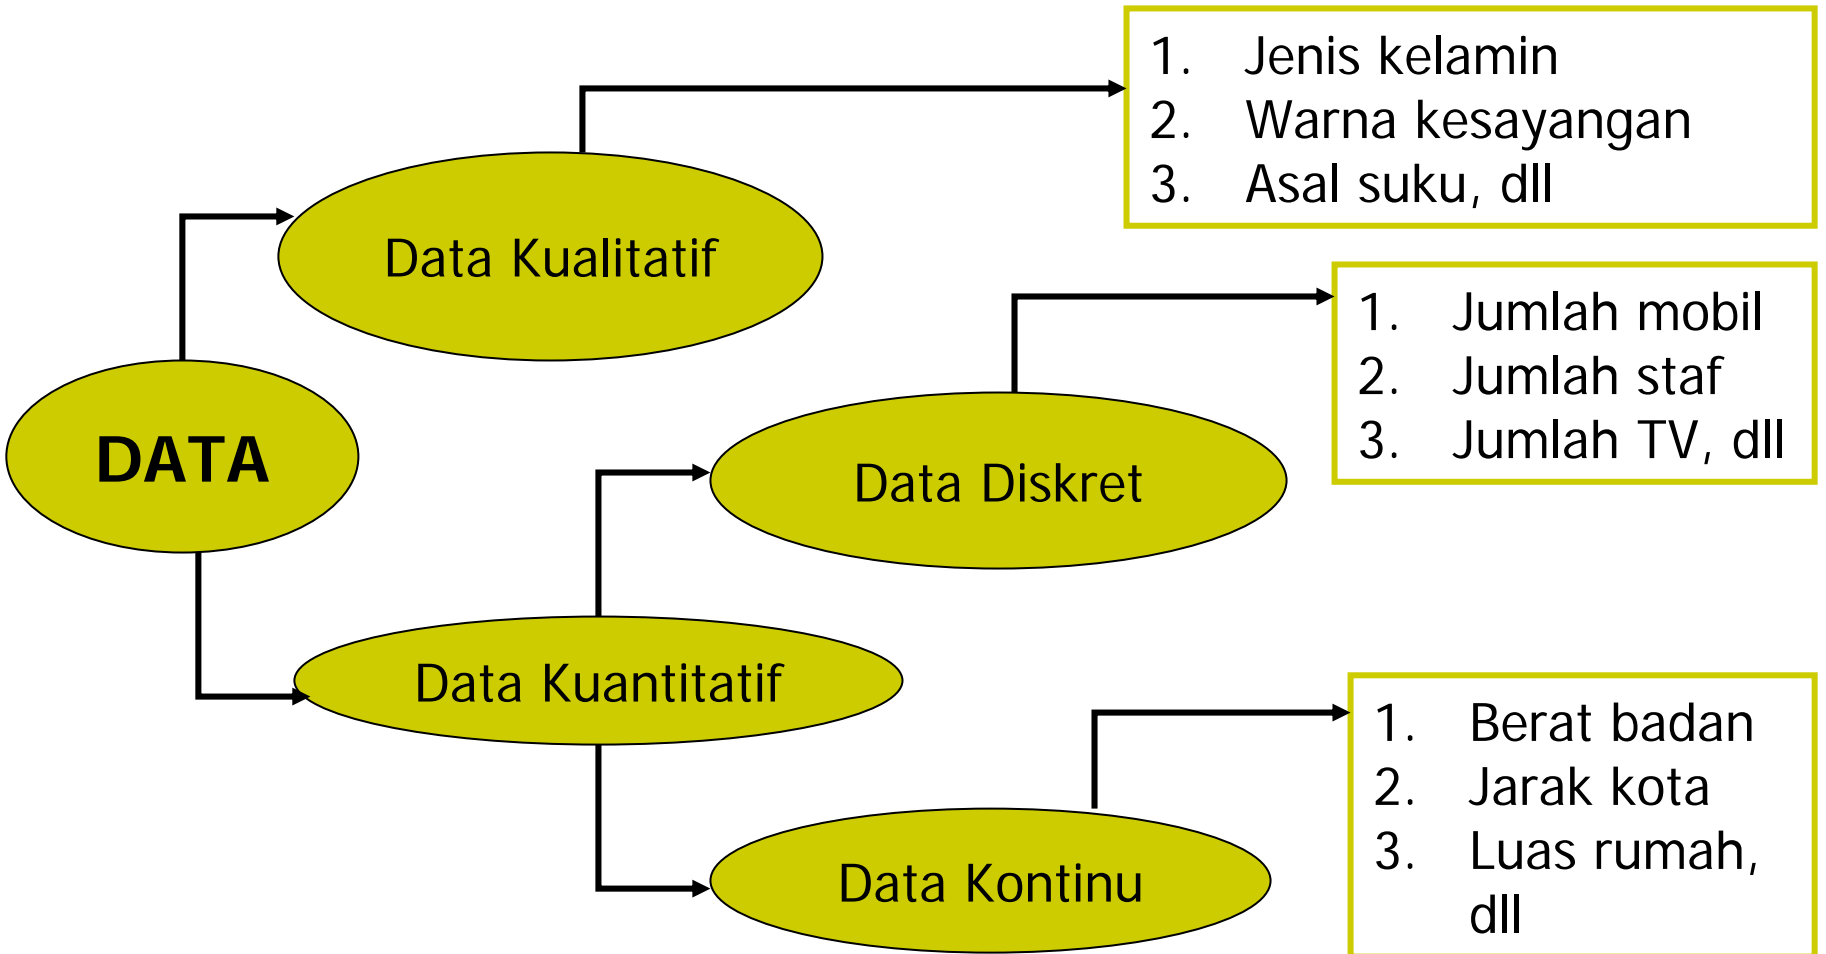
DATA

Data Kualitatif

1. Jenis kelamin
2. Warna kesayangan
3. Asal suku, dll

Data Kuantitatif

Data Diskret

1. Jumlah mobil
2. Jumlah staf
3. Jumlah TV, dll

Data Kontinu

1. Berat badan
2. Jarak kota
3. Luas rumah, dll